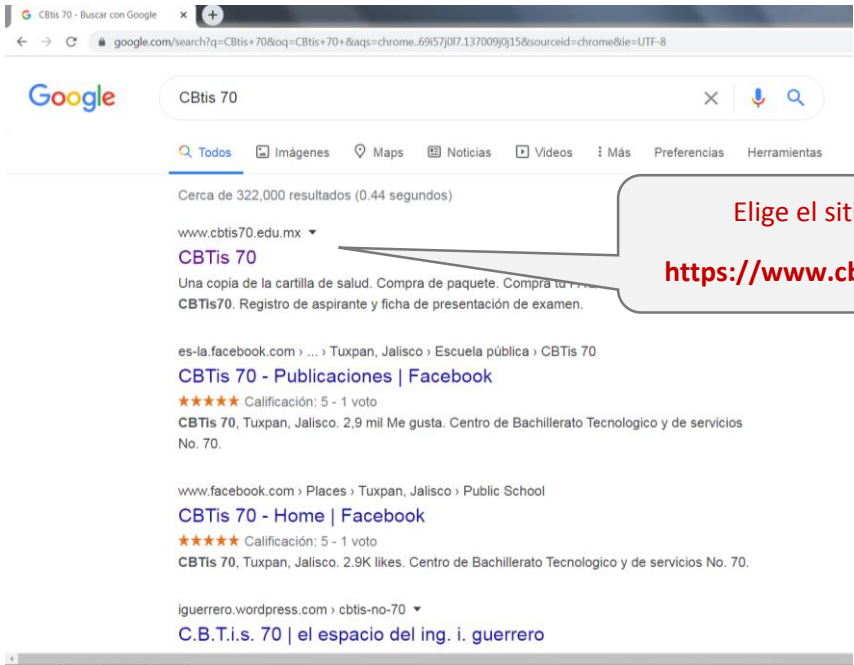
CBtis 70 - Buscar con Google

google.com/search?q=CBtis+70&oq=CBtis+70+&aqs=chrome..69i57j0l7.137009j0j15&sourceid=chrome&ie=UTF-8

Google

CBtis 70

Todos Imágenes Maps Noticias Videos Más Preferencias Herramientas

Cerca de 322,000 resultados (0.44 segundos)

Elige el sit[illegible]

https://www.c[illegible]

www.cbtis70.edu.mx

CBTis 70

Una copia de la cartilla de salud. Compra de paquete. Compra tu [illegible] CBTis70. Registro de aspirante y ficha de presentación de examen.

es-la.facebook.com › ... › Tuxpan, Jalisco › Escuela pública › CBTis 70

CBTis 70 - Publicaciones | Facebook

★★★★★ Calificación: 5 - 1 voto

CBTis 70, Tuxpan, Jalisco. 2,9 mil Me gusta. Centro de Bachillerato Tecnologico y de servicios No. 70.

www.facebook.com › Places › Tuxpan, Jalisco › Public School

CBTis 70 - Home | Facebook

★★★★★ Calificación: 5 - 1 voto

CBTis 70, Tuxpan, Jalisco. 2.9K likes. Centro de Bachillerato Tecnologico y de servicios No. 70.

iguerrero.wordpress.com › cbtis-no-70

C.B.T.i.s. 70 | el espacio del ing. i. guerrero